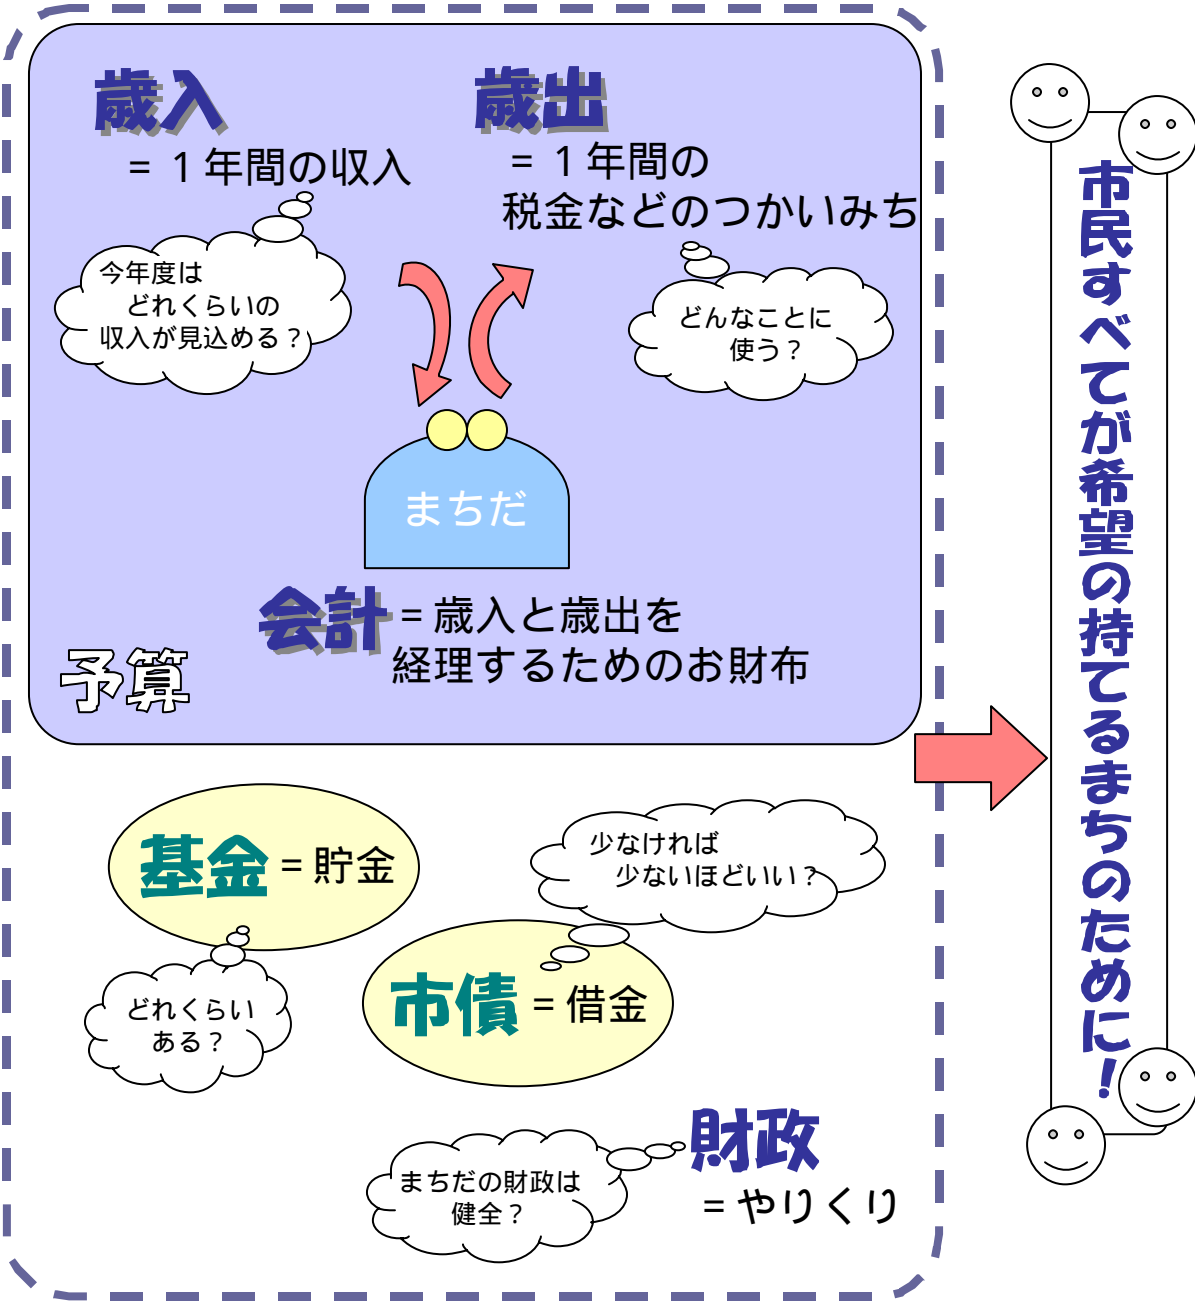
歳入
= 1年間の収入

歳出
= 1年間の税金などのつかいみち

今年度はどれくらいの収入が見込める？

どんなことに使う？

まちだ

会計 = 歳入と歳出を経理するためのお財布

予算

基金 = 貯金

少なければ少ないほどいい？

どれくらいある？

市債 = 借金

財政
= やりくり

まちだの財政は健全？

市民すべてが希望の持てるまちのために！